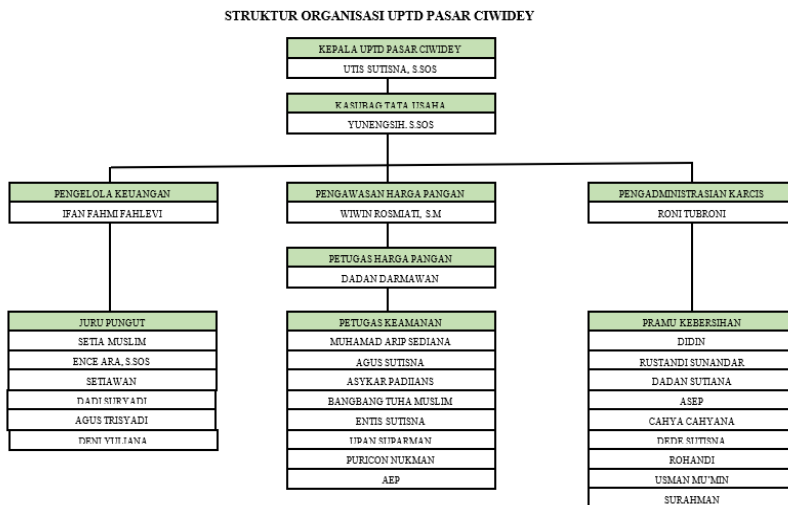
STRUKTUR ORGANISASI UPTD PASAR CIWIDEY

KEPALA UPTD PASAR CIWIDEY
UTIS SUTISNA, S.SOS

KASUBAG TATA USAHA
YUNENGSIH, S.SOS

PENGELOLA KEUANGAN
IFAN FAHMI FAHLEVI

PENGAWASAN HARGA PANGAN
WIWIN ROSMIATI, S.M

PENGADMINISTRASIAN KARCIS
RONI TUBRONI

PETUGAS HARGA PANGAN
DADAN DARMAWAN

JURU PUNGUT
SETIA MUSLIM
ENCE ARA, S.SOS
SETIAWAN
DADI SURYADI
AGUS TRISYADI
DENI YULIANA

PETUGAS KEAMANAN
MUHAMAD ARIP SEDIANA
AGUS SUTISNA
ASYKAR PADIANS
BANGBANG TUHA MUSLIM
ENTIS SUTISNA
UPAN SUPARMAN
PURICON NUKMAN
AEP

PRAMU KEBERSIHAN
DIDIN
RUSTANDI SUNANDAR
DADAN SUTIANA
ASEP
CAHYA CAHYANA
DEDE SUTISNA
ROHANDI
USMAN MU'MIN
SURAHMAN